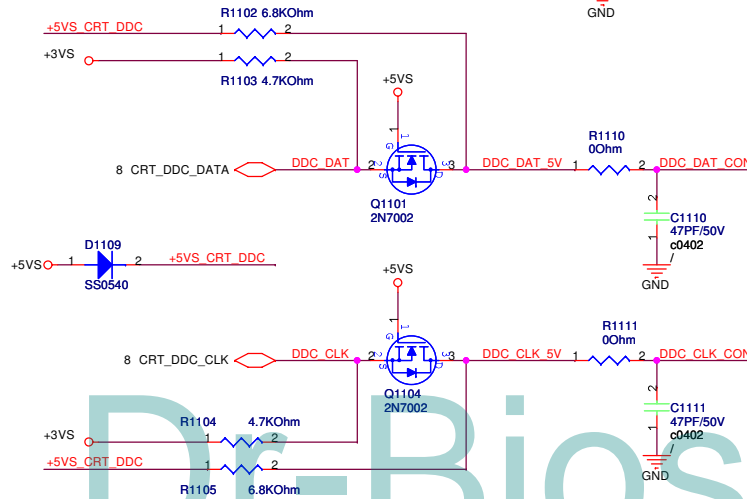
GND

+5VS_CRT_DDC
R1102 6.8KOhm
1 2

+3VS
1 2
R1103 4.7KOhm

+5VS

1
G
2 S
D 3

8 CRT_DDC_DATA
DDC_DAT
2
3
DDC_DAT_5V
R1110
0Ohm
1 2
DDC_DAT_CON

Q1101
2N7002

1
2
C1110
47PF/50V
c0402

GND

D1109
+5VS
1 2
+5VS_CRT_DDC
SS0540

+5VS

1
G
2 S
D 3

8 CRT_DDC_CLK
DDC_CLK
2
3
DDC_CLK_5V
R1111
0Ohm
1 2
DDC_CLK_CON

Q1104
2N7002

1
2
C1111
47PF/50V
c0402

+3VS
R1104
4.7KOhm
1 2

+5VS_CRT_DDC
1 2
R1105 6.8KOhm

GND

Dr-Bios